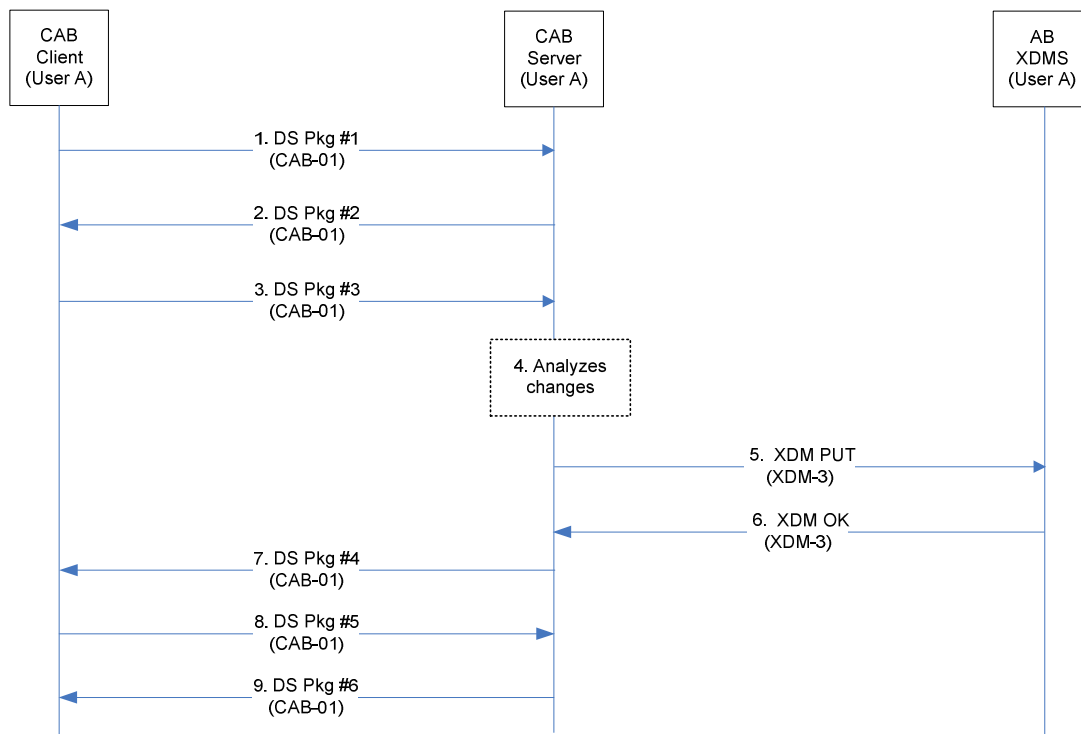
CAB Client (User A)

CAB Server (User A)

AB XDMS (User A)

1. DS Pkg #1 (CAB-01)

2. DS Pkg #2 (CAB-01)

3. DS Pkg #3 (CAB-01)

4. Analyzes changes

5. XDM PUT (XDM-3)

6. XDM OK (XDM-3)

7. DS Pkg #4 (CAB-01)

8. DS Pkg #5 (CAB-01)

9. DS Pkg #6 (CAB-01)